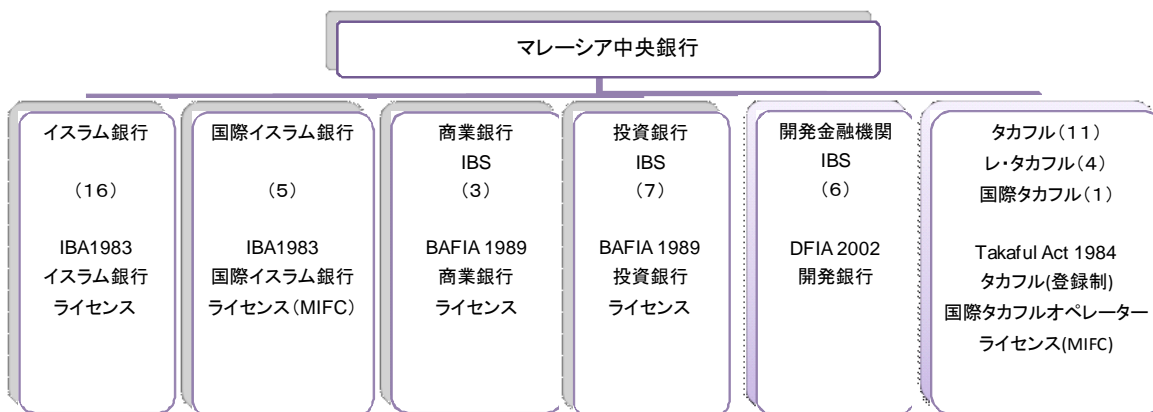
マレーシア中央銀行

イスラム銀行

（16）

IBA1983
イスラム銀行
ライセンス

国際イスラム銀行

（5）

IBA1983
国際イスラム銀行
ライセンス（MIFC）

商業銀行
IBS
（3）

BAFIA 1989
商業銀行
ライセンス

投資銀行
IBS
（7）

BAFIA 1989
投資銀行
ライセンス

開発金融機関
IBS
（6）

DFIA 2002
開発銀行

タカフル（11）
レ・タカフル（4）
国際タカフル（1）

Takaful Act 1984
タカフル(登録制)
国際タカフルオペレーター
ライセンス(MIFC)